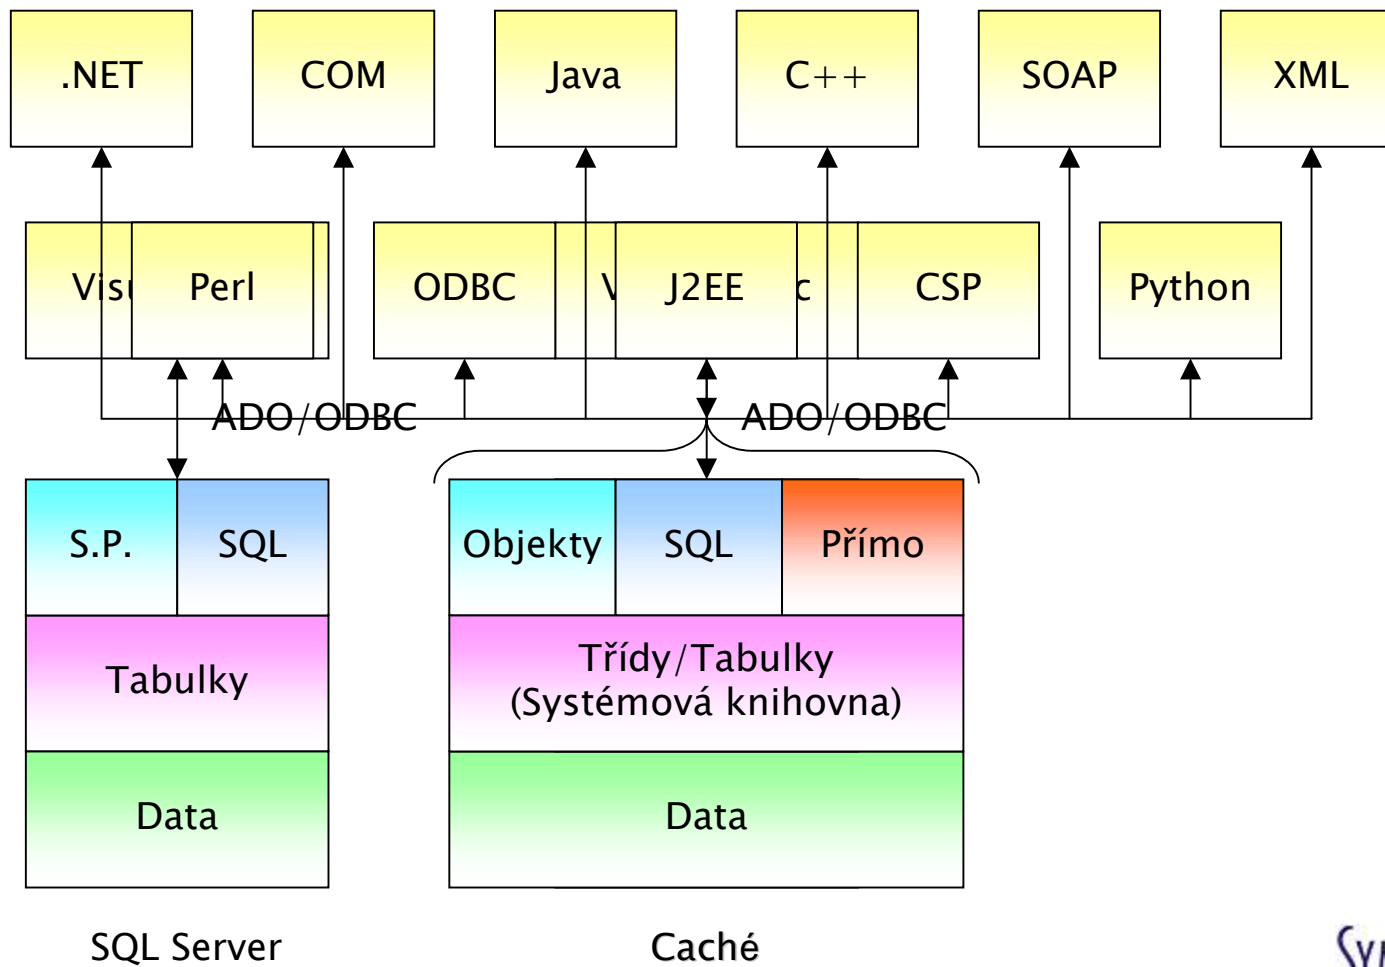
.NET

COM

Java

C++

SOAP

XML

Visu

Perl

ODBC

V

J2EE

c

CSP

Python

ADO/ODBC

ADO/ODBC

S.P.

SQL

Tabulky

Data

Objekty

SQL

Přímo

Třídy/Tabulky
(Systémová knihovna)

Data

SQL Server

Caché

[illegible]